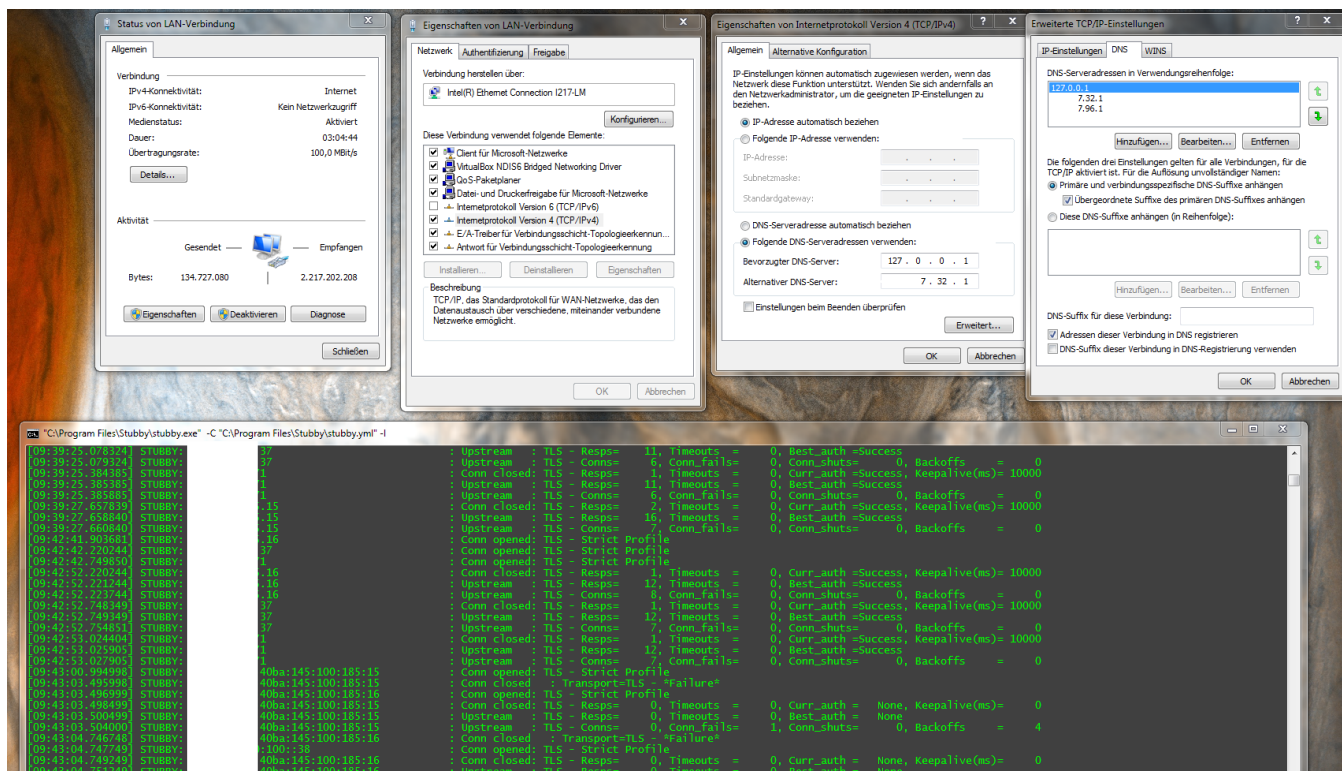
Status von LAN-Verbindung

Allgemein

Verbindung
IPv4-Konnektivität: Internet
IPv6-Konnektivität: Kein Netzwerkzugriff
Medienstatus: Aktiviert
Dauer: 03:04:44
Übertragungsrate: 100,0 MBit/s
Details...

Aktivität
Gesendet — — Empfangen
Bytes: 134.727.080 | 2.217.202.208

Eigenschaften Deaktivieren Diagnose
Schließen

Eigenschaften von LAN-Verbindung

Netzwerk Authentifizierung Freigabe
Verbindung herstellen über:
Intel(R) Ethernet Connection I217-LM
Konfigurieren...
Diese Verbindung verwendet folgende Elemente:
Client für Microsoft-Netzwerke
VirtualBox NDIS6 Bridged Networking Driver
QoS-Paketplaner
Datei- und Druckerfreigabe für Microsoft-Netzwerke
Internetprotokoll Version 6 (TCP/IPv6)
Internetprotokoll Version 4 (TCP/IPv4)
E/A-Treiber für Verbindungsschicht-Topologieerkennun...
Antwort für Verbindungsschicht-Topologieerkennung
Installieren... Deinstallieren Eigenschaften
Beschreibung
TCP/IP, das Standardprotokoll für WAN-Netzwerke, das den Datenaustausch über verschiedene, miteinander verbundene Netzwerke ermöglicht.
OK Abbrechen

Eigenschaften von Internetprotokoll Version 4 (TCP/IPv4)

Allgemein Alternative Konfiguration
IP-Einstellungen können automatisch zugewiesen werden, wenn das Netzwerk diese Funktion unterstützt. Wenden Sie sich andernfalls an den Netzwerkadministrator, um die geeigneten IP-Einstellungen zu beziehen.
IP-Adresse automatisch beziehen
Folgende IP-Adresse verwenden:
IP-Adresse:
Subnetzmaske:
Standardgateway:
DNS-Serveradresse automatisch beziehen
Folgende DNS-Serveradressen verwenden:
Bevorzugter DNS-Server: 127 . 0 . 0 . 1
Alternativer DNS-Server: 7 . 32 . 1
Einstellungen beim Beenden überprüfen
Erweitert...
OK Abbrechen

Erweiterte TCP/IP-Einstellungen

IP-Einstellungen DNS WINS
DNS-Serveradressen in Verwendungsreihenfolge:
127.0.0.1
7.32.1
7.96.1
Hinzufügen... Bearbeiten... Entfernen
Die folgenden drei Einstellungen gelten für alle Verbindungen, für die TCP/IP aktiviert ist. Für die Auflösung unvollständiger Namen:
Primäre und verbindungsspezifische DNS-Suffixe anhängen
Übergeordnete Suffixe des primären DNS-Suffixes anhängen
Diese DNS-Suffixe anhängen (in Reihenfolge):
Hinzufügen... Bearbeiten... Entfernen
DNS-Suffix für diese Verbindung:
Adressen dieser Verbindung in DNS registrieren
DNS-Suffix dieser Verbindung in DNS-Registrierung verwenden
OK Abbrechen

"C:\Program Files\Stubby\stubby.exe" -C "C:\Program Files\Stubby\stubby.yml" -l

[09:39:25.078324] STUBBY: 37 : Upstream : TLS - Resps= 11, Timeouts = 0, Best_auth =Success
[09:39:25.079324] STUBBY: 37 : Upstream : TLS - Conns= 6, Conn_fails= 0, Conn_shuts= 0, Backoffs = 0
[09:39:25.384385] STUBBY: 1 : Conn closed: TLS - Resps= 1, Timeouts = 0, Curr_auth =Success, Keepalive(ms)= 10000
[09:39:25.385385] STUBBY: 1 : Upstream : TLS - Resps= 11, Timeouts = 0, Best_auth =Success
[09:39:25.385885] STUBBY: 1 : Upstream : TLS - Conns= 6, Conn_fails= 0, Conn_shuts= 0, Backoffs = 0
[09:39:27.657839] STUBBY: .15 : Conn closed: TLS - Resps= 2, Timeouts = 0, Curr_auth =Success, Keepalive(ms)= 10000
[09:39:27.658840] STUBBY: .15 : Upstream : TLS - Resps= 16, Timeouts = 0, Best_auth =Success
[09:39:27.660840] STUBBY: .15 : Upstream : TLS - Conns= 7, Conn_fails= 0, Conn_shuts= 0, Backoffs = 0
[09:42:41.903681] STUBBY: .16 : Conn opened: TLS - Strict Profile
[09:42:42.220244] STUBBY: 37 : Conn opened: TLS - Strict Profile
[09:42:42.749850] STUBBY: 1 : Conn opened: TLS - Strict Profile
[09:42:52.220244] STUBBY: .16 : Conn closed: TLS - Resps= 1, Timeouts = 0, Curr_auth =Success, Keepalive(ms)= 10000
[09:42:52.221244] STUBBY: .16 : Upstream : TLS - Resps= 12, Timeouts = 0, Best_auth =Success
[09:42:52.223744] STUBBY: .16 : Upstream : TLS - Conns= 8, Conn_fails= 0, Conn_shuts= 0, Backoffs = 0
[09:42:52.748349] STUBBY: 37 : Conn closed: TLS - Resps= 1, Timeouts = 0, Curr_auth =Success, Keepalive(ms)= 10000
[09:42:52.749349] STUBBY: 37 : Upstream : TLS - Resps= 12, Timeouts = 0, Best_auth =Success
[09:42:52.754851] STUBBY: 37 : Upstream : TLS - Conns= 7, Conn_fails= 0, Conn_shuts= 0, Backoffs = 0
[09:42:53.024404] STUBBY: 1 : Conn closed: TLS - Resps= 1, Timeouts = 0, Curr_auth =Success, Keepalive(ms)= 10000
[09:42:53.025905] STUBBY: 1 : Upstream : TLS - Resps= 12, Timeouts = 0, Best_auth =Success
[09:42:53.027905] STUBBY: 1 : Upstream : TLS - Conns= 7, Conn_fails= 0, Conn_shuts= 0, Backoffs = 0
[09:43:00.994998] STUBBY: 40ba:145:100:185:15 : Conn opened: TLS - Strict Profile
[09:43:03.495998] STUBBY: 40ba:145:100:185:15 : Conn closed : Transport=TLS - *Failure*
[09:43:03.496999] STUBBY: 40ba:145:100:185:16 : Conn opened: TLS - Strict Profile
[09:43:03.498499] STUBBY: 40ba:145:100:185:15 : Conn closed: TLS - Resps= 0, Timeouts = 0, Curr_auth = None, Keepalive(ms)= 0
[09:43:03.500499] STUBBY: 40ba:145:100:185:15 : Upstream : TLS - Resps= 0, Timeouts = 0, Best_auth = None
[09:43:03.504000] STUBBY: 40ba:145:100:185:15 : Upstream : TLS - Conns= 0, Conn_fails= 1, Conn_shuts= 0, Backoffs = 4
[09:43:04.746748] STUBBY: 40ba:145:100:185:16 : Conn closed : Transport=TLS - *Failure*
[09:43:04.747749] STUBBY: :100::38 : Conn opened: TLS - Strict Profile
[09:43:04.749249] STUBBY: 40ba:145:100:185:16 : Conn closed: TLS - Resps= 0, Timeouts = 0, Curr_auth = None, Keepalive(ms)= 0
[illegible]